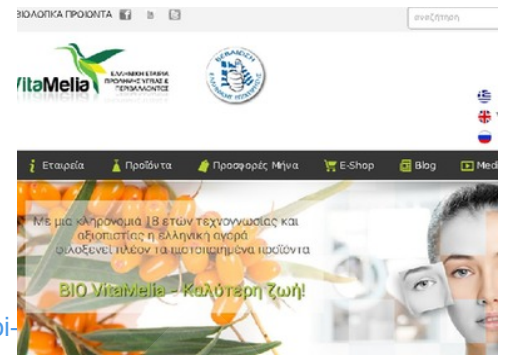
ΒΙΟΛΟΓΙΚΑ ΠΡΟΙΟΝΤΑ

αναζήτηση

VitaMelia

ΕΛΛΗΝΙΚΗ ΕΤΑΙΡΙΑ ΠΡΟΛΗΨΗΣ ΥΓΕΙΑΣ & ΠΕΡΙΒΑΛΛΟΝΤΟΣ

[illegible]

Εταιρεία Προϊόντα Προσφορές Μήνα E-Shop Blog Medi

Με μια κληρονομιά 18 ετών τεχνογνωσίας και αξιοπιστίας η ελληνική αγορά φιλοξενεί πλέον τα πιστοποιημένα προϊόντα

BIO VitaMelia - Καλύτερη ζωή!

pi-